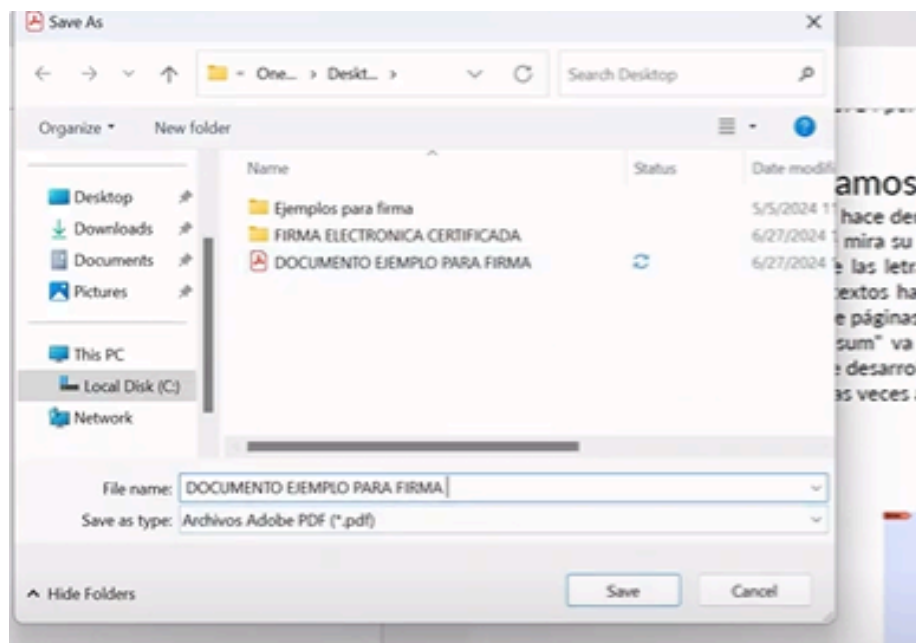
Save As

One... › Deskt... ›

Search Desktop

Organize ▾ New folder

Name | Status | Date modifi

Desktop
Downloads
Documents
Pictures
This PC
Local Disk (C:)
Network

Ejemplos para firma 5/5/2024 1
FIRMA ELECTRONICA CERTIFICADA 6/27/2024
DOCUMENTO EJEMPLO PARA FIRMA 6/27/2024

File name: DOCUMENTO EJEMPLO PARA FIRMA

Save as type: Archivos Adobe PDF (*.pdf)

Hide Folders

Save Cancel

amos
hace de
mira su
las letr
extos ha
e páginas
sum" va
desarro
as veces